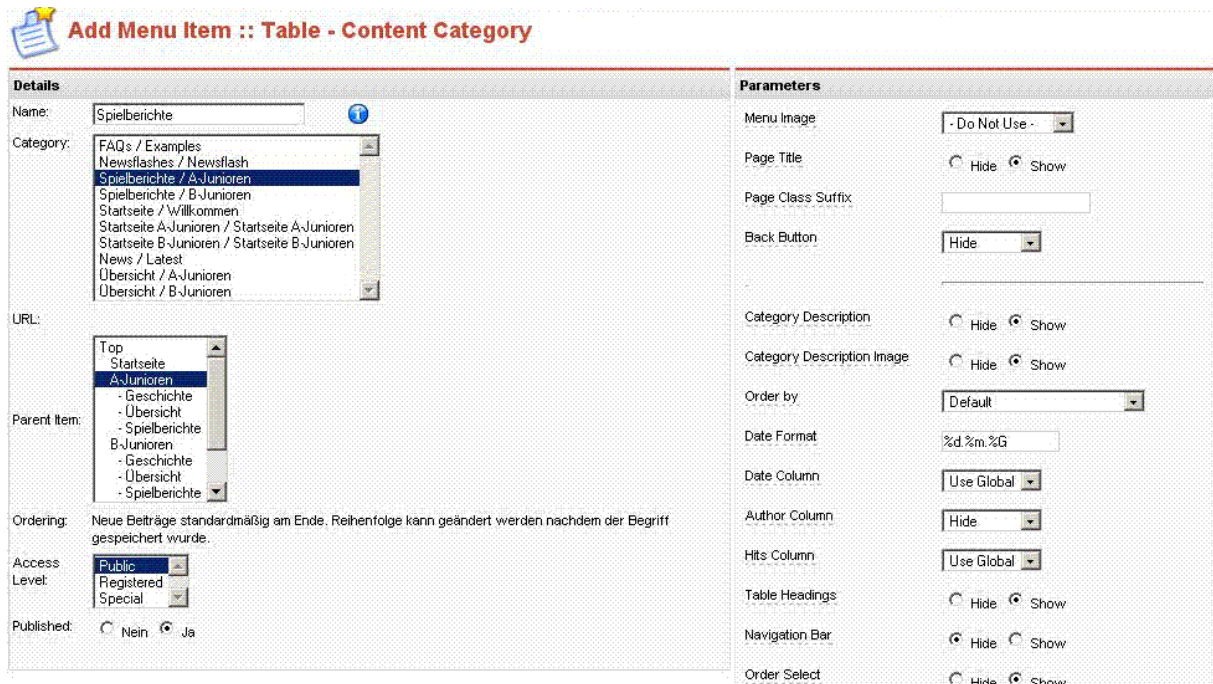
Add Menu Item :: Table - Content Category

Details

Name: Spielberichte

Category:
FAQs / Examples
Newsflashes / Newsflash
Spielberichte / A-Junioren
Spielberichte / B-Junioren
Startseite / Willkommen
Startseite A-Junioren / Startseite A-Junioren
Startseite B-Junioren / Startseite B-Junioren
News / Latest
Übersicht / A-Junioren
Übersicht / B-Junioren

URL:

Parent Item:
Top
Startseite
A-Junioren
- Geschichte
- Übersicht
- Spielberichte
B-Junioren
- Geschichte
- Übersicht
- Spielberichte

Ordering: Neue Beiträge standardmäßig am Ende. Reihenfolge kann geändert werden nachdem der Begriff gespeichert wurde.

Access Level:
Public
Registered
Special

Published: Nein Ja

Parameters

Menu Image: - Do Not Use -
Page Title: Hide Show
Page Class Suffix
Back Button: Hide
Category Description: Hide Show
Category Description Image: Hide Show
Order by: Default
Date Format: %d.%m.%G
Date Column: Use Global
Author Column: Hide
Hits Column: Use Global
Table Headings: Hide Show
Navigation Bar: Hide Show
Order Select: Hide Show